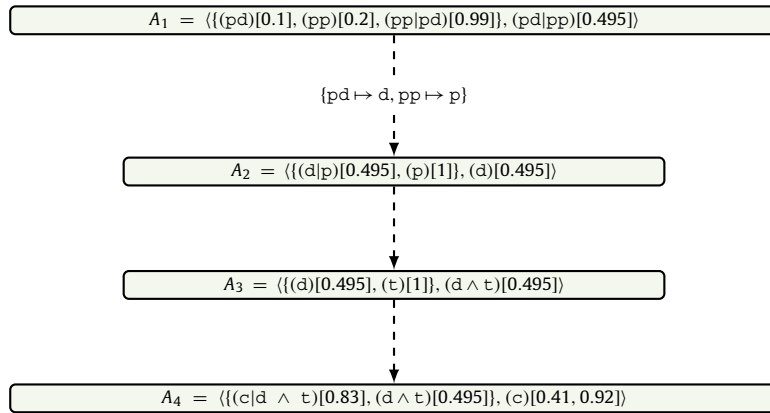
$A_1 = \langle\{(\mathtt{pd})[0.1], (\mathtt{pp})[0.2], (\mathtt{pp}|\mathtt{pd})[0.99]\}, (\mathtt{pd}|\mathtt{pp})[0.495]\rangle$

$\{\mathtt{pd} \mapsto \mathtt{d}, \mathtt{pp} \mapsto \mathtt{p}\}$

$A_2 = \langle\{(\mathtt{d}|\mathtt{p})[0.495], (\mathtt{p})[1]\}, (\mathtt{d})[0.495]\rangle$

$A_3 = \langle\{(\mathtt{d})[0.495], (\mathtt{t})[1]\}, (\mathtt{d} \wedge \mathtt{t})[0.495]\rangle$

$A_4 = \langle\{(\mathtt{c}|\mathtt{d} \wedge \mathtt{t})[0.83], (\mathtt{d} \wedge \mathtt{t})[0.495]\}, (\mathtt{c})[0.41, 0.92]\rangle$